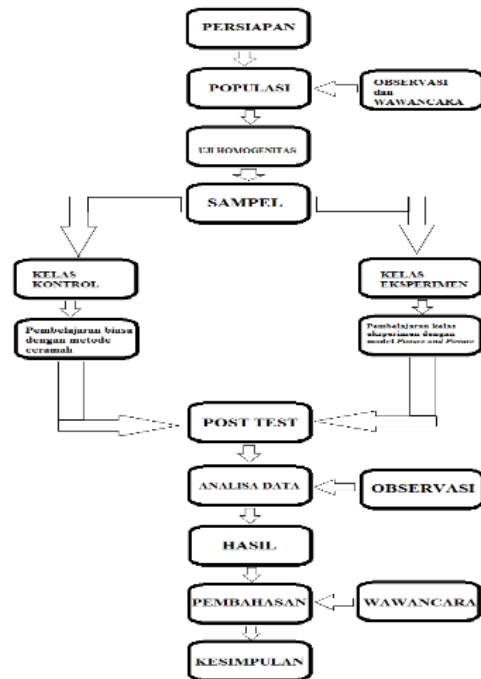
PERSIAPAN

POPULASI

OBSERVASI dan WAWANCARA

UJI HOMOGENITAS

SAMPEL

KELAS KONTROL

KELAS EKSPERIMEN

Pembelajaran biasa dengan metode ceramah

Pembelajaran kelas eksperimen dengan model Picture and Picture

POST TEST

ANALISA DATA

OBSERVASI

HASIL

PEMBAHASAN

WAWANCARA

KESIMPULAN